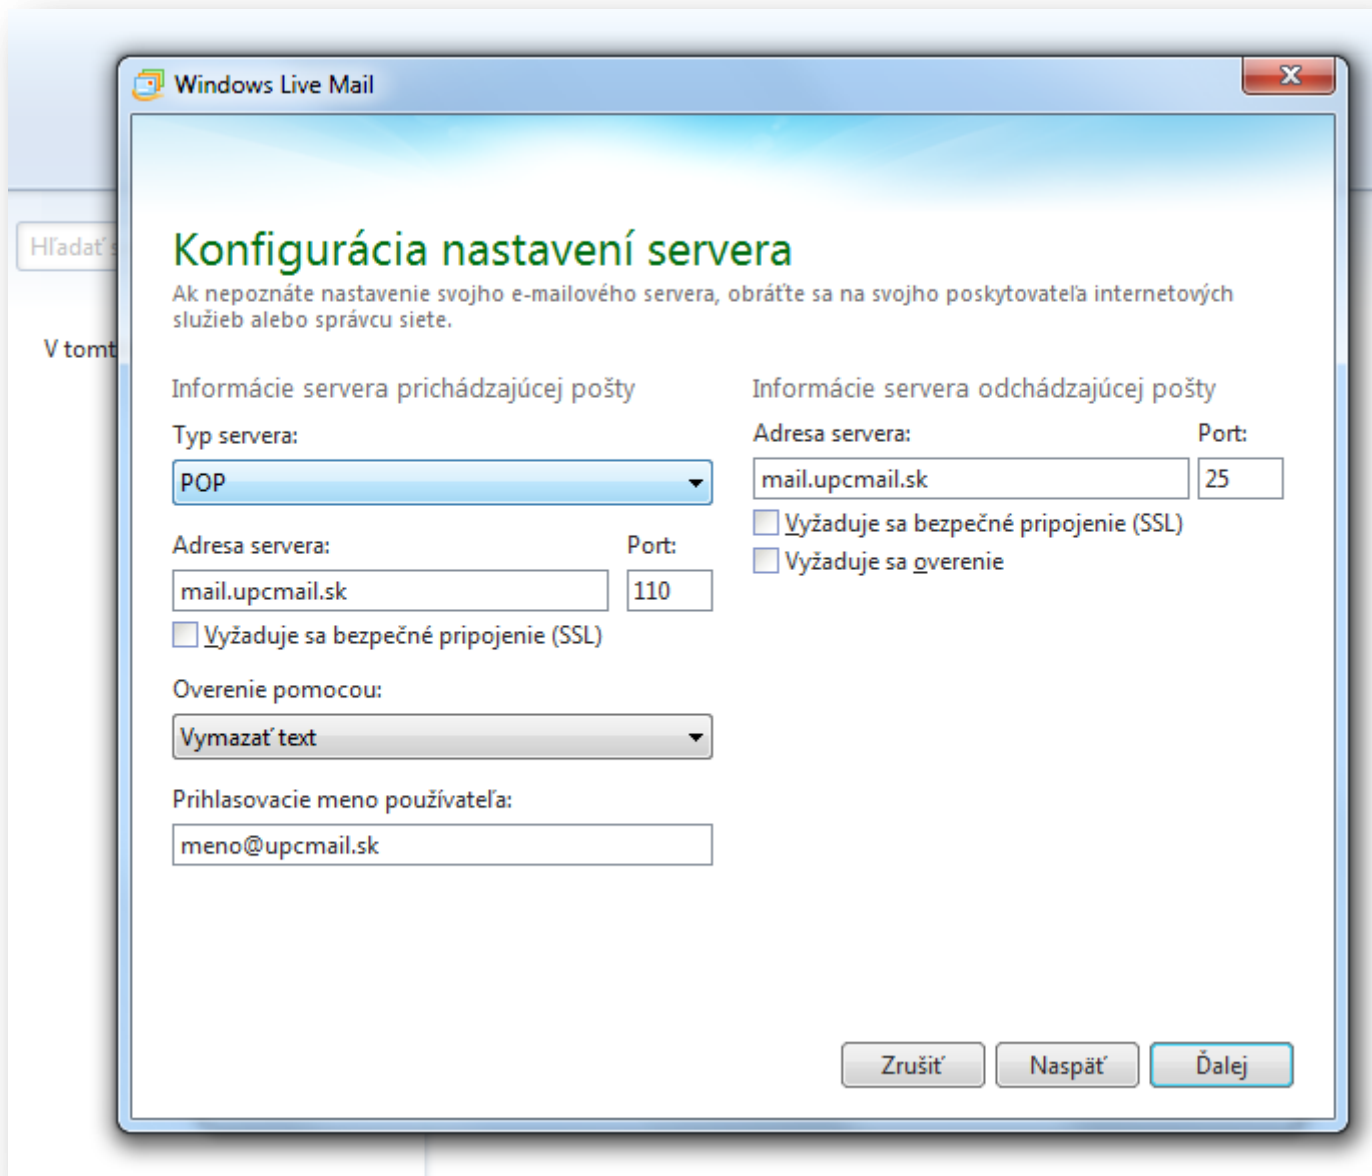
Windows Live Mail

Hľadať s

V tomt

Konfigurácia nastavení servera

Ak nepoznáte nastavenie svojho e-mailového servera, obráťte sa na svojho poskytovateľa internetových služieb alebo správcu siete.

Informácie servera prichádzajúcej pošty

Typ servera:

POP

Adresa servera:

Port:

mail.upcmail.sk

110

Vyžaduje sa bezpečné pripojenie (SSL)

Overenie pomocou:

Vymazať text

Prihlasovacie meno používateľa:

meno@upcmail.sk

Informácie servera odchádzajúcej pošty

Adresa servera:

Port:

mail.upcmail.sk

25

Vyžaduje sa bezpečné pripojenie (SSL)

Vyžaduje sa overenie

Zrušiť

Naspäť

Ďalej